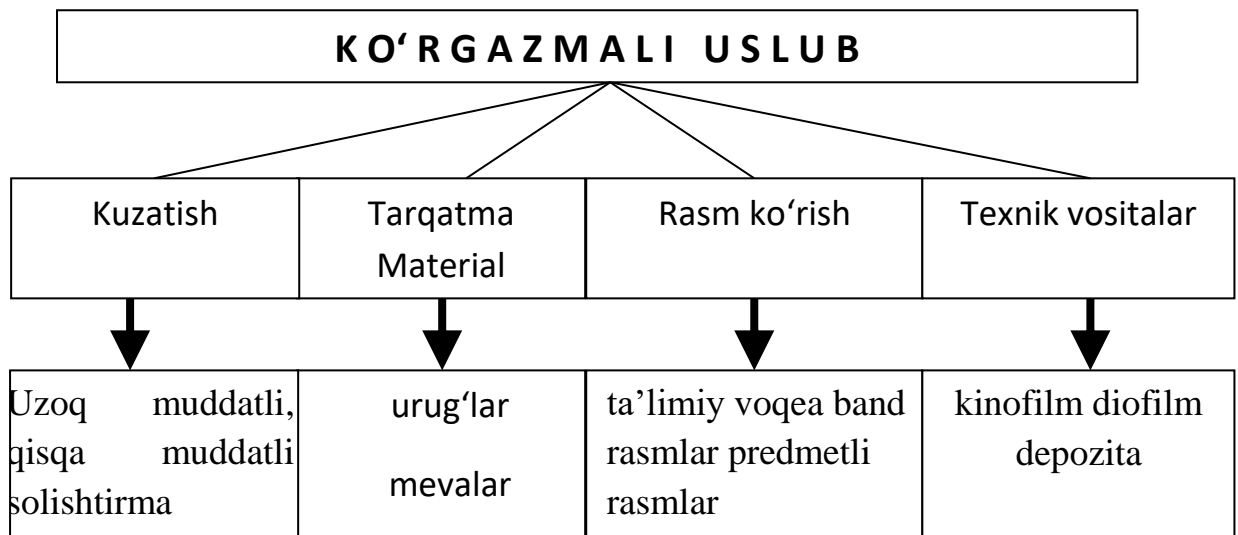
KO‘RGAZMALI USLUB

| Kuzatish | Tarqatma Material | Rasm ko‘rish | Texnik vositalar |
|---|---|---|---|
| Uzoq muddatli, qisqa muddatli solishtirma | urug‘lar mevalar | ta’limiy voqea band rasmlar predmetli rasmlar | kinofilm diofilm depozita |